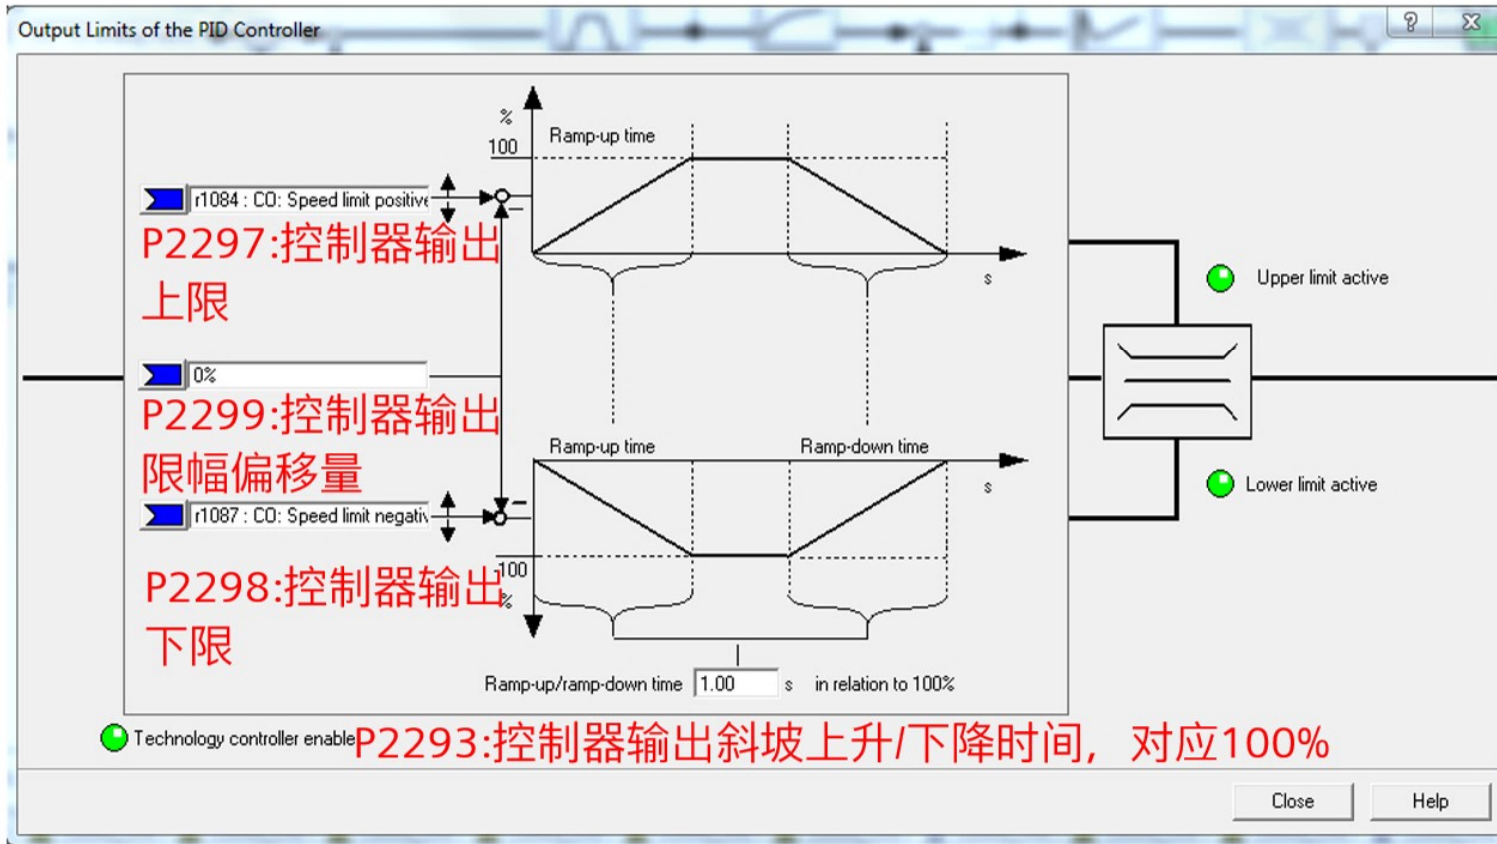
Output Limits of the PID Controller

?

%

100

Ramp-up time

r1084 : CO: Speed limit positive

P2297:控制器输出上限

s

Upper limit active

0%

P2299:控制器输出限幅偏移量

Ramp-up time

Ramp-down time

s

Lower limit active

r1087 : CO: Speed limit negativ

100

%

P2298:控制器输出下限

Ramp-up/ramp-down time 1.00 s in relation to 100%

Technology controller enable

P2293:控制器输出斜坡上升/下降时间，对应100%

Close

Help